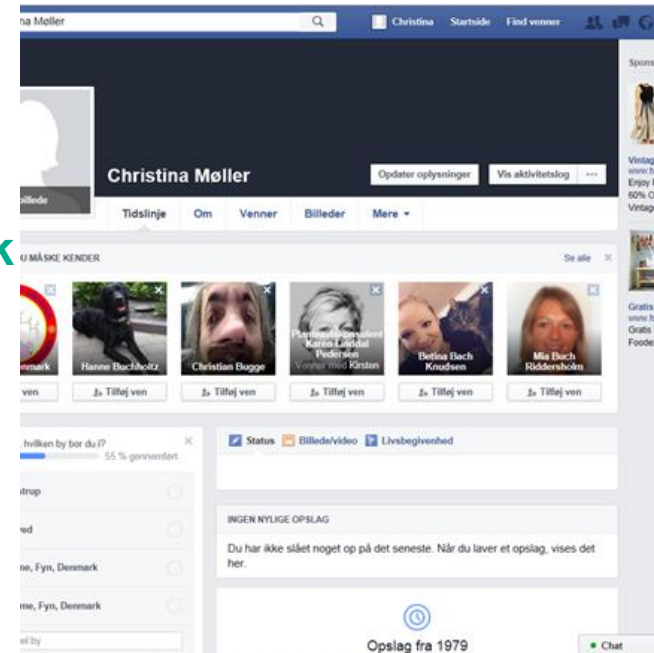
na Møller

Christina Startside Find venner

Spons

billede

Christina Møller

Opdater oplysninger Vis aktivitetslog ···

Tidslinje Om Venner Billeder Mere ▾

U MÅSKE KENDER Se alle

nmark

Hanne Buchholtz

Christian Bugge

Plantningshøjskolen Karen Lærdal Pedersen

Venner med Kirsten

Betina Bach Knudsen

Mia Bach Riddersholm

ven Tilføj ven Tilføj ven Tilføj ven Tilføj ven Tilføj ven

hvilken by bor du i?

55 % gennemført

strup

ed

me, Fyn, Denmark

me, Fyn, Denmark

ed by

Status Billede/video Livsbegivenhed

INGEN NYLIGE OPSLAG

Du har ikke slået noget op på det seneste. Når du laver et opslag, vises det her.

Opslag fra 1979

Vintag www.f Enjoy 60% O Vintag

Gratis www.f Gratis Foode

Chat